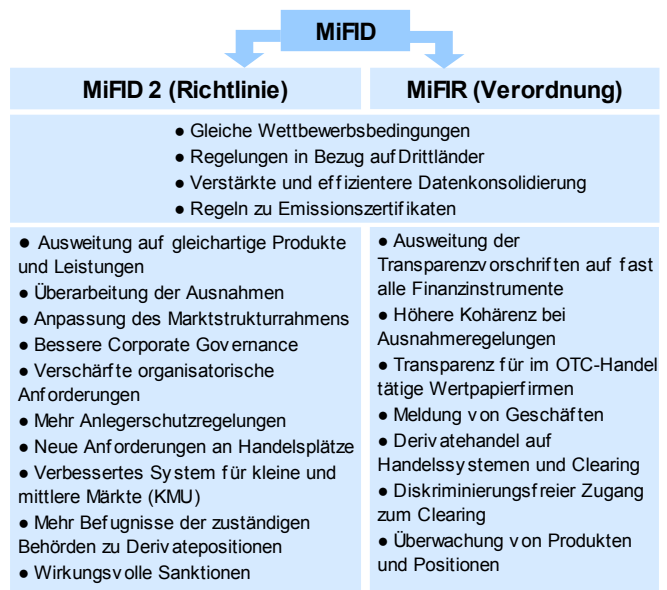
MiFID

MiFID 2 (Richtlinie)

MiFIR (Verordnung)

● Gleiche Wettbewerbsbedingungen
● Regelungen in Bezug auf Drittländer
● Verstärkte und effizientere Datenkonsolidierung
● Regeln zu Emissionszertifikaten

● Ausweitung auf gleichartige Produkte und Leistungen
● Überarbeitung der Ausnahmen
● Anpassung des Marktstrukturrahmens
● Bessere Corporate Governance
● Verschärfte organisatorische Anforderungen
● Mehr Anlegerschutzregelungen
● Neue Anforderungen an Handelsplätze
● Verbessertes System für kleine und mittlere Märkte (KMU)
● Mehr Befugnisse der zuständigen Behörden zu Derivatepositionen
● Wirkungsvolle Sanktionen

● Ausweitung der Transparenzvorschriften auf fast alle Finanzinstrumente
● Höhere Kohärenz bei Ausnahmeregelungen
● Transparenz für im OTC-Handel tätige Wertpapierfirmen
● Meldung von Geschäften
● Derivatehandel auf Handelssystemen und Clearing
● Diskriminierungsfreier Zugang zum Clearing
● Überwachung von Produkten und Positionen